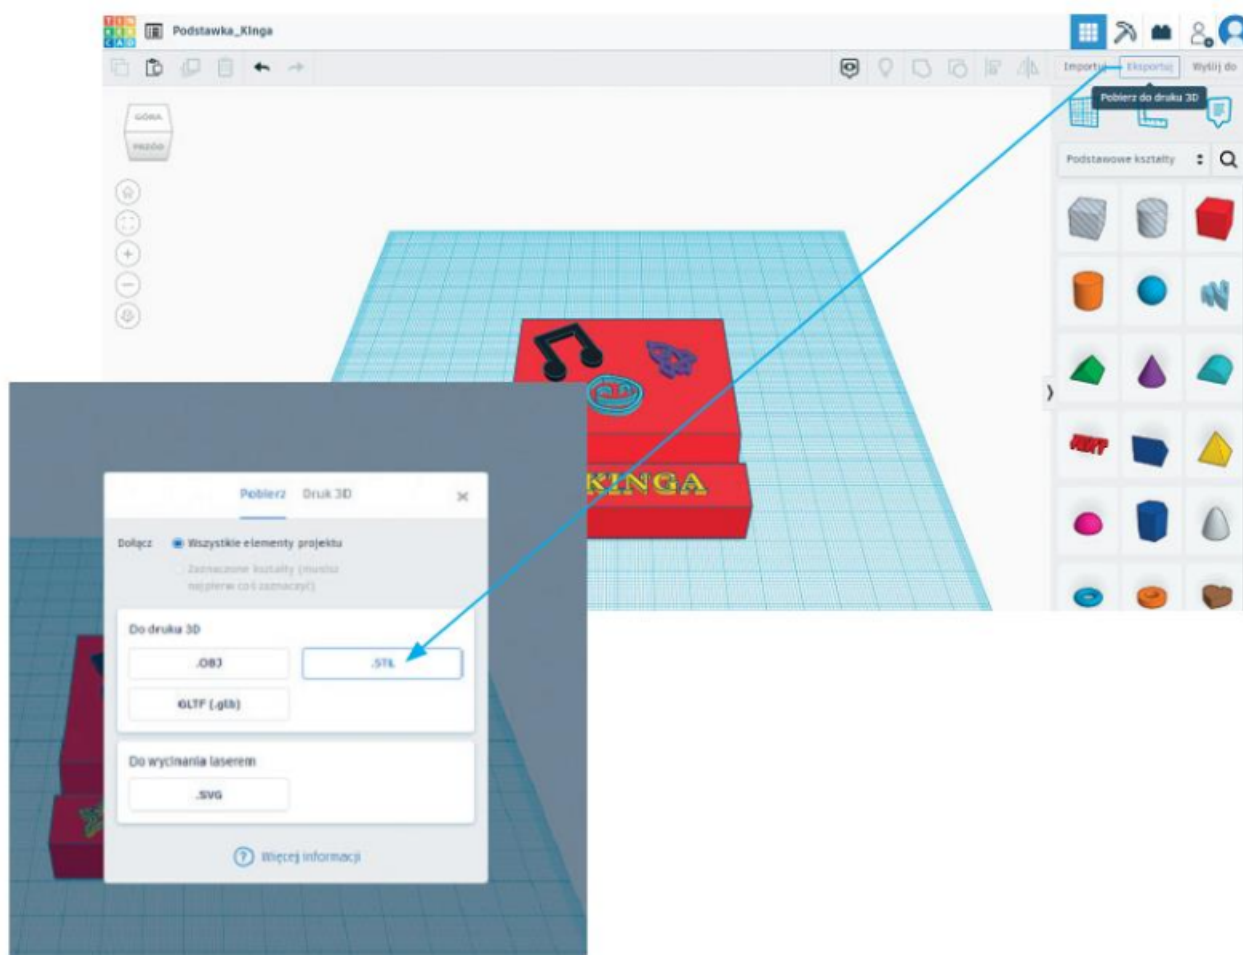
TIN KER CAD
Podstawka_Kinga

Importuj Eksportuj Wyślij do
Pobierz do druku 3D

GÓRA
PRZÓD

Podstawowe kształty

KINGA

Pobierz Druk 3D
Dołącz Wszystkie elementy projektu
Zaznaczone kształty (musisz najpierw coś zaznaczyć)
Do druku 3D
.OBJ
.STL
GLTF (.glb)
Do wycinania laserem
.SVG
Więcej informacji